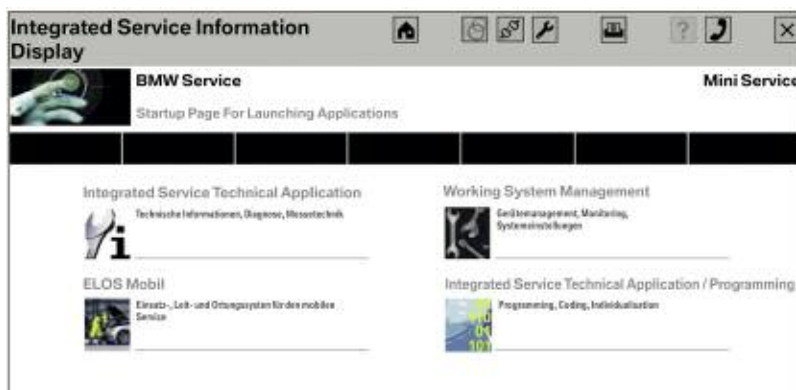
Integrated Service Information Display

BMW Service

Startup Page For Launching Applications

Mini Service

Integrated Service Technical Application

Technische Informationen, Diagnose, Messtechnik

Working System Management

Gerätemanagement, Monitoring, Systemeinstellungen

ELOS Mobil

Einsatz-, Leit- und Ortungssystem für den mobilen Service

Integrated Service Technical Application / Programming

Programming, Coding, Individualisation

010
01
101